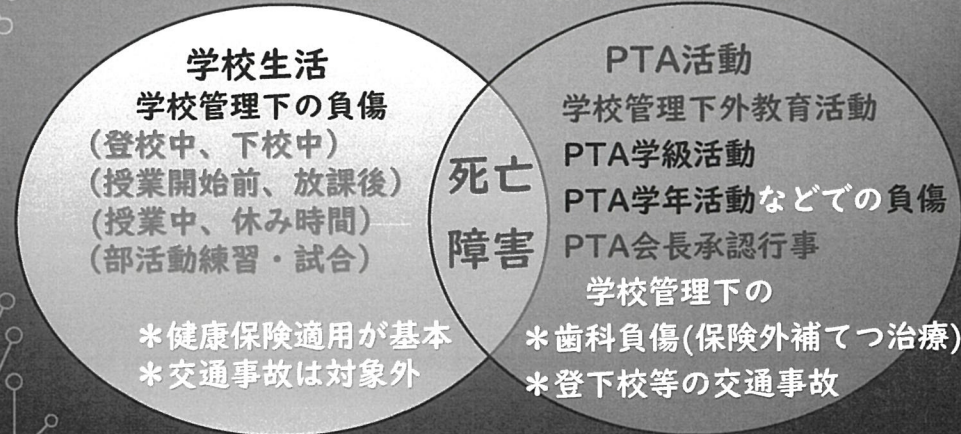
学校生活
学校管理下の負傷
（登校中、下校中）
（授業開始前、放課後）
（授業中、休み時間）
（部活動練習・試合）

＊健康保険適用が基本
＊交通事故は対象外

死亡
障害

PTA活動
学校管理下外教育活動
PTA学級活動
PTA学年活動などでの負傷
PTA会長承認行事

学校管理下の
＊歯科負傷(保険外補てつ治療)
＊登下校等の交通事故